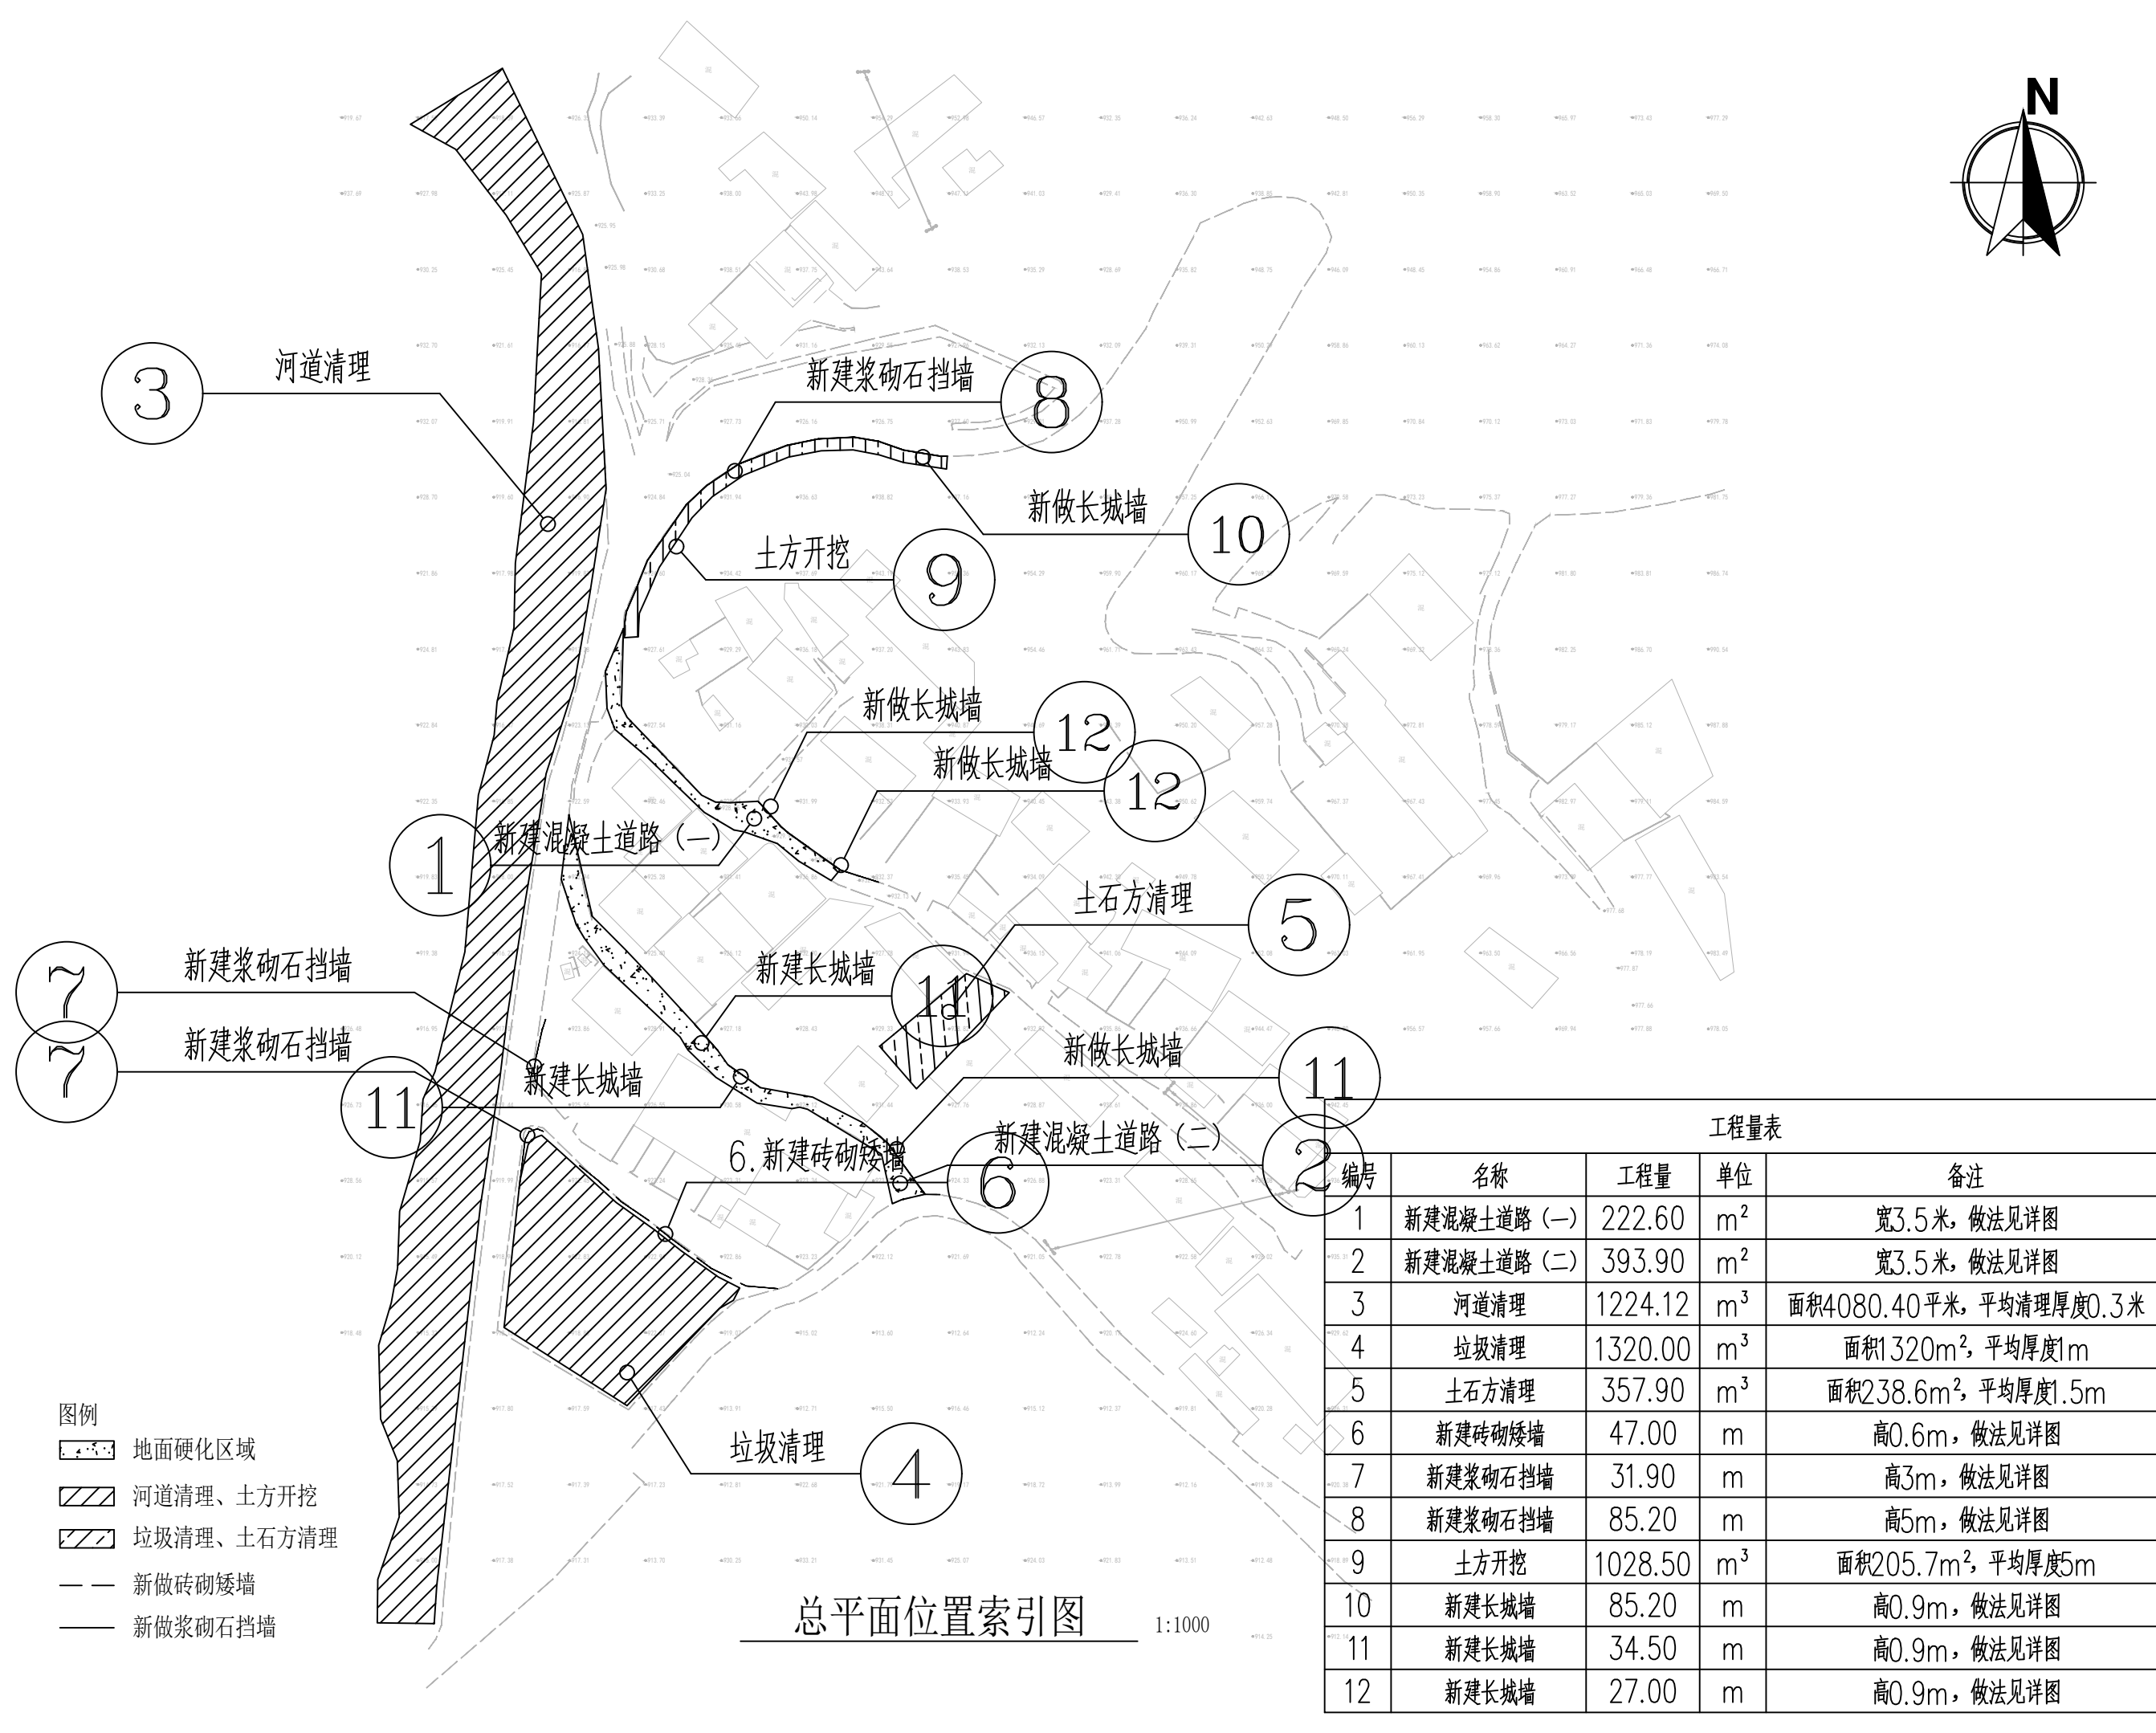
N

3 河道清理

新建浆砌石挡墙 8

新做长城墙 10

土方开挖 9

新做长城墙 12

新做长城墙 12

1 新建混凝土道路（一）

土石方清理 5

7 新建浆砌石挡墙

新建长城墙 11

7 新建浆砌石挡墙

新建长城墙

11

新做长城墙 11

6.新建砖砌矮墙 6

新建混凝土道路（二） 2

垃圾清理 4

图例
地面硬化区域
河道清理、土方开挖
垃圾清理、土石方清理
新做砖砌矮墙
新做浆砌石挡墙

总平面位置索引图 1:1000

工程量表

| 编号 | 名称 | 工程量 | 单位 | 备注 |
|---|---|---|---|---|
| 1 | 新建混凝土道路（一） | 222.60 | $m^2$ | 宽3.5米，做法见详图 |
| 2 | 新建混凝土道路（二） | 393.90 | $m^2$ | 宽3.5米，做法见详图 |
| 3 | 河道清理 | 1224.12 | $m^3$ | 面积4080.40平米，平均清理厚度0.3米 |
| 4 | 垃圾清理 | 1320.00 | $m^3$ | 面积1320$m^2$，平均厚度1m |
| 5 | 土石方清理 | 357.90 | $m^3$ | 面积238.6$m^2$，平均厚度1.5m |
| 6 | 新建砖砌矮墙 | 47.00 | m | 高0.6m，做法见详图 |
| 7 | 新建浆砌石挡墙 | 31.90 | m | 高3m，做法见详图 |
| 8 | 新建浆砌石挡墙 | 85.20 | m | 高5m，做法见详图 |
| 9 | 土方开挖 | 1028.50 | $m^3$ | 面积205.7$m^2$，平均厚度5m |
| 10 | 新建长城墙 | 85.20 | m | 高0.9m，做法见详图 |
| 11 | 新建长城墙 | 34.50 | m | 高0.9m，做法见详图 |
| 12 | 新建长城墙 | 27.00 | m | 高0.9m，做法见详图 |